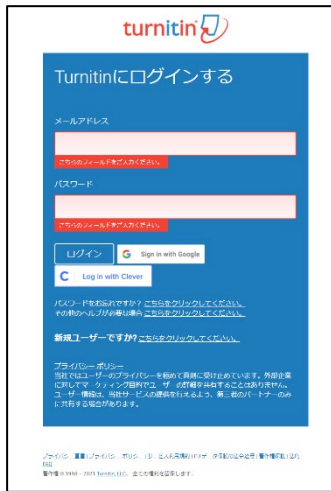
turnitin

Turnitinにログインする

メールアドレス

こちらのフィールドをご入力ください。

パスワード

こちらのフィールドをご入力ください。

ログイン
Sign in with Google
Log in with Clever

パスワードをお忘れですか？こちらをクリックしてください。
その他のヘルプが必要な場合はこちらをクリックしてください。

新規ユーザーですか？こちらをクリックしてください。

プライバシー ポリシー
当社ではユーザーのプライバシーを極めて真剣に受け止めています。外部企業に対してマーケティング目的でユーザーの詳細を共有することはありません。ユーザー情報は、当社サービスの提供を行えるよう、第三者のパートナーのみに共有する場合があります。

プライバシー 意書 | プライバシー ポリシー | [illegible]
著作権 © 1998 – 2021 Turnitin, LLC. 全ての権利を留保します。